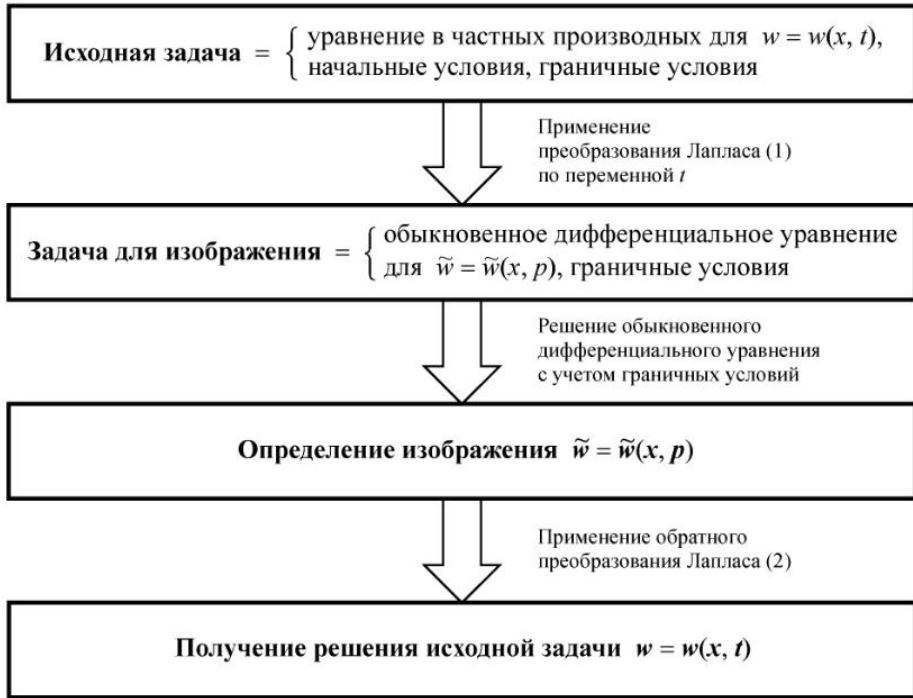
**Исходная задача** = $\left\{\begin{array}{l}\text{уравнение в частных производных для } w = w(x, t), \\ \text{начальные условия, граничные условия}\end{array}\right.$

Применение преобразования Лапласа (1) по переменной $t$

**Задача для изображения** = $\left\{\begin{array}{l}\text{обыкновенное дифференциальное уравнение} \\ \text{для } \tilde{w} = \tilde{w}(x, p)\text{, граничные условия}\end{array}\right.$

Решение обыкновенного дифференциального уравнения с учетом граничных условий

**Определение изображения** $\tilde{w} = \tilde{w}(x, p)$

Применение обратного преобразования Лапласа (2)

**Получение решения исходной задачи** $w = w(x, t)$